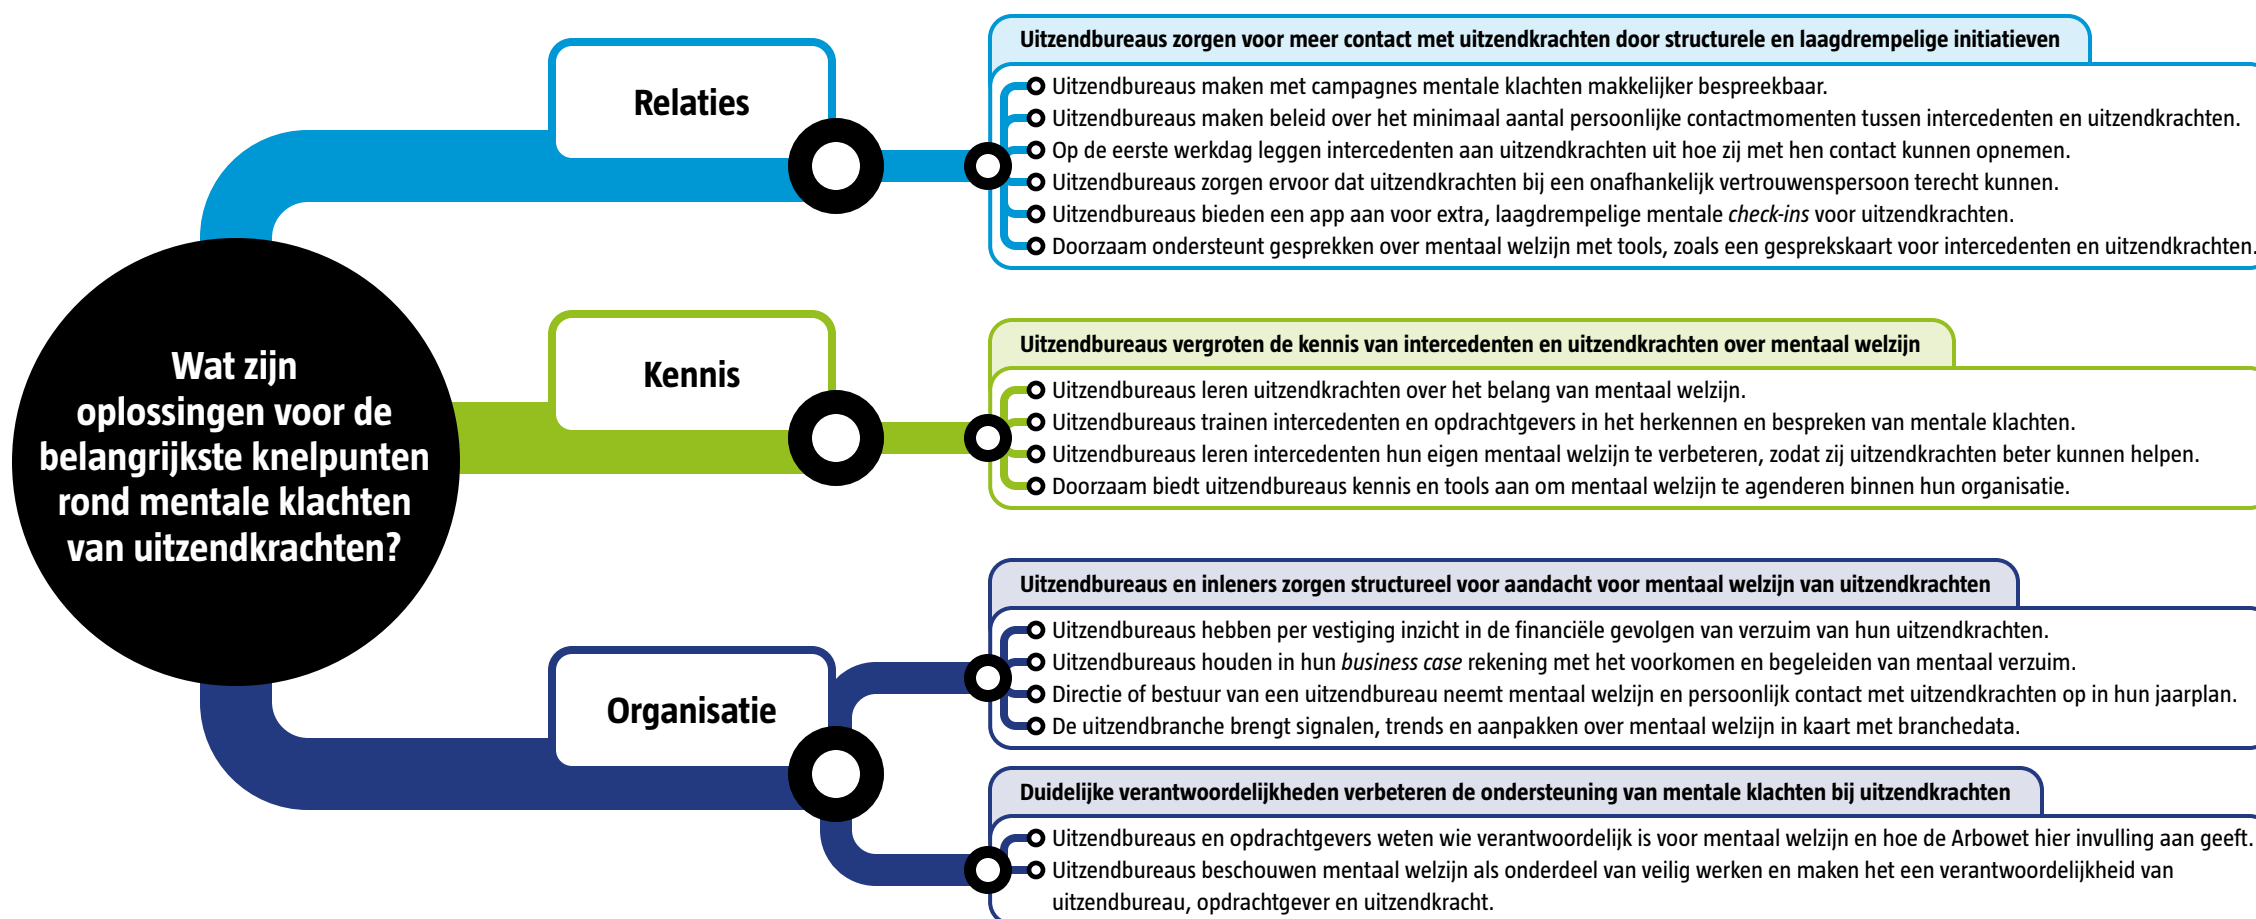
Wat zijn oplossingen voor de belangrijkste knelpunten rond mentale klachten van uitzendkrachten?

Relaties

Uitzendbureaus zorgen voor meer contact met uitzendkrachten door structurele en laagdrempelige initiatieven

Uitzendbureaus maken met campagnes mentale klachten makkelijker bespreekbaar.
Uitzendbureaus maken beleid over het minimaal aantal persoonlijke contactmomenten tussen intercedenten en uitzendkrachten.
Op de eerste werkdag leggen intercedenten aan uitzendkrachten uit hoe zij met hen contact kunnen opnemen.
Uitzendbureaus zorgen ervoor dat uitzendkrachten bij een onafhankelijk vertrouwenspersoon terecht kunnen.
Uitzendbureaus bieden een app aan voor extra, laagdrempelige mentale check-ins voor uitzendkrachten.
Doorzaam ondersteunt gesprekken over mentaal welzijn met tools, zoals een gesprekskaart voor intercedenten en uitzendkrachten.

Kennis

Uitzendbureaus vergroten de kennis van intercedenten en uitzendkrachten over mentaal welzijn

Uitzendbureaus leren uitzendkrachten over het belang van mentaal welzijn.
Uitzendbureaus trainen intercedenten en opdrachtgevers in het herkennen en bespreken van mentale klachten.
Uitzendbureaus leren intercedenten hun eigen mentaal welzijn te verbeteren, zodat zij uitzendkrachten beter kunnen helpen.
Doorzaam biedt uitzendbureaus kennis en tools aan om mentaal welzijn te agenderen binnen hun organisatie.

Organisatie

Uitzendbureaus en inleners zorgen structureel voor aandacht voor mentaal welzijn van uitzendkrachten

Uitzendbureaus hebben per vestiging inzicht in de financiële gevolgen van verzuim van hun uitzendkrachten.
Uitzendbureaus houden in hun business case rekening met het voorkomen en begeleiden van mentaal verzuim.
Directie of bestuur van een uitzendbureau neemt mentaal welzijn en persoonlijk contact met uitzendkrachten op in hun jaarplan.
De uitzendbranche brengt signalen, trends en aanpakken over mentaal welzijn in kaart met branchedata.

Duidelijke verantwoordelijkheden verbeteren de ondersteuning van mentale klachten bij uitzendkrachten

Uitzendbureaus en opdrachtgevers weten wie verantwoordelijk is voor mentaal welzijn en hoe de Arbowet hier invulling aan geeft.
Uitzendbureaus beschouwen mentaal welzijn als onderdeel van veilig werken en maken het een verantwoordelijkheid van uitzendbureau, opdrachtgever en uitzendkracht.